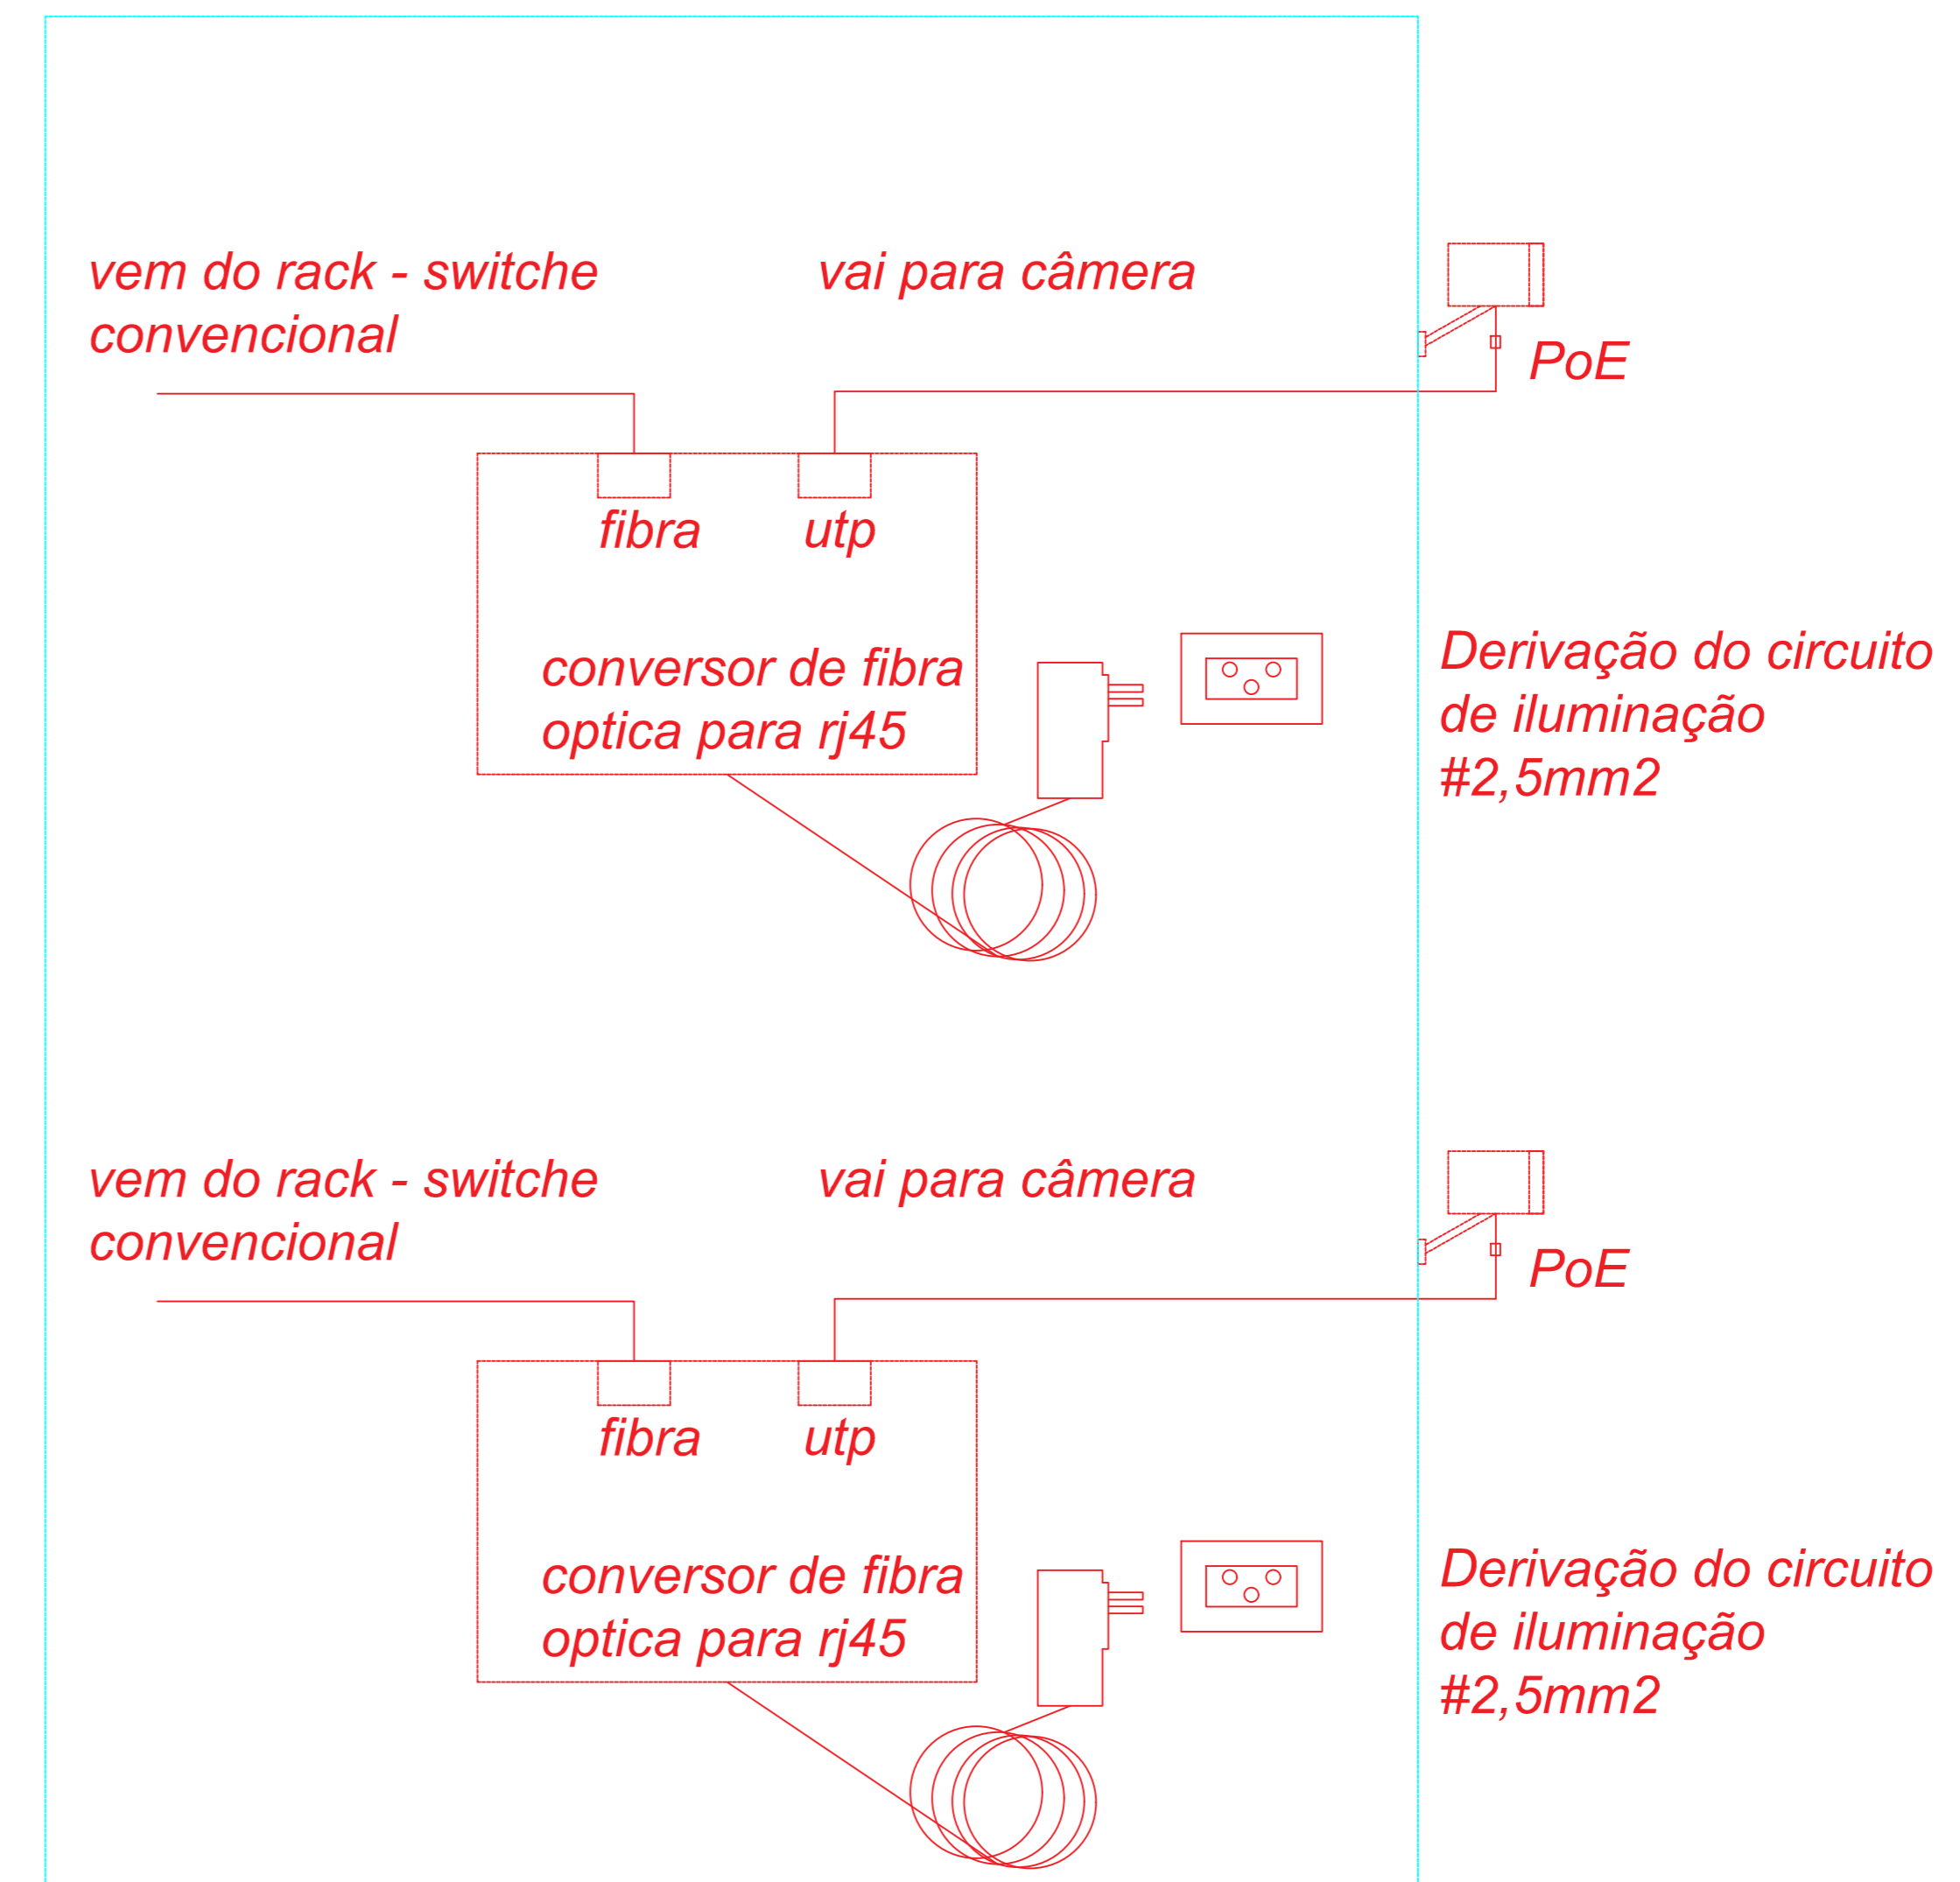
vem do rack - switche convencional

vai para câmera

PoE

fibra

utp

conversor de fibra optica para rj45

Derivação do circuito de iluminação #2,5mm2

vem do rack - switche convencional

vai para câmera

PoE

fibra

utp

conversor de fibra optica para rj45

Derivação do circuito de iluminação #2,5mm2